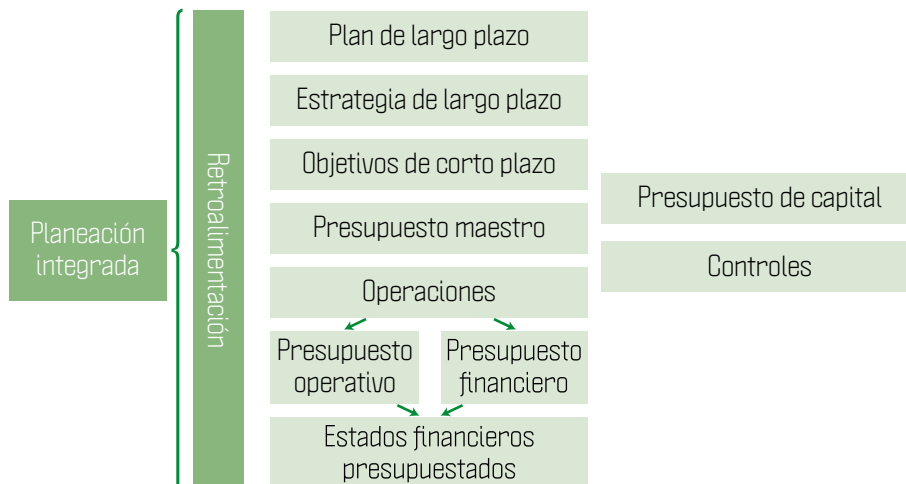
Planeación integrada

Retroalimentación

Plan de largo plazo

Estrategia de largo plazo

Objetivos de corto plazo

Presupuesto maestro

Operaciones

Presupuesto operativo

Presupuesto financiero

Estados financieros presupuestados

Presupuesto de capital

Controles